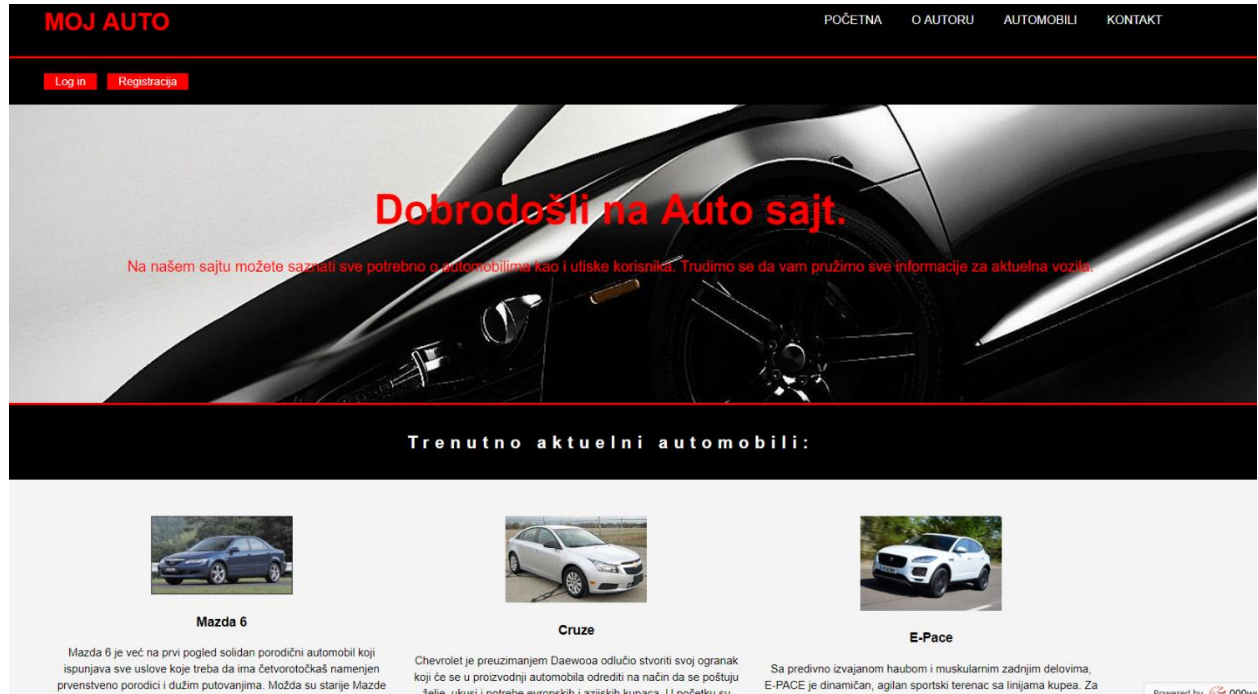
MOJ AUTO

POČETNA O AUTORU AUTOMOBILI KONTAKT

Log in Registracija

Dobrodošli na Auto sajt.

Na našem sajtu možete saznati sve potrebno o automobilima kao i utiske korisnika. Trudimo se da vam pružimo sve informacije za aktuelna vozila.

Trenutno aktuelni automobili:

Mazda 6

Mazda 6 je već na prvi pogled solidan porodični automobil koji ispunjava sve uslove koje treba da ima četvorotočkaš namenjen prvenstveno porodici i dužim putovanjima. Možda su starije Mazde

Cruze

Chevrolet je preuzimanjem Daewooa odlučio stvoriti svoj ogranak koji će se u proizvodnji automobila odrediti na način da se poštuju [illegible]

E-Pace

Sa predivno izvajanom haubom i muskularnim zadnjim delovima, E-PACE je dinamičan, agilan sportski terenac sa linijama kupea. Za

Powered by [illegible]